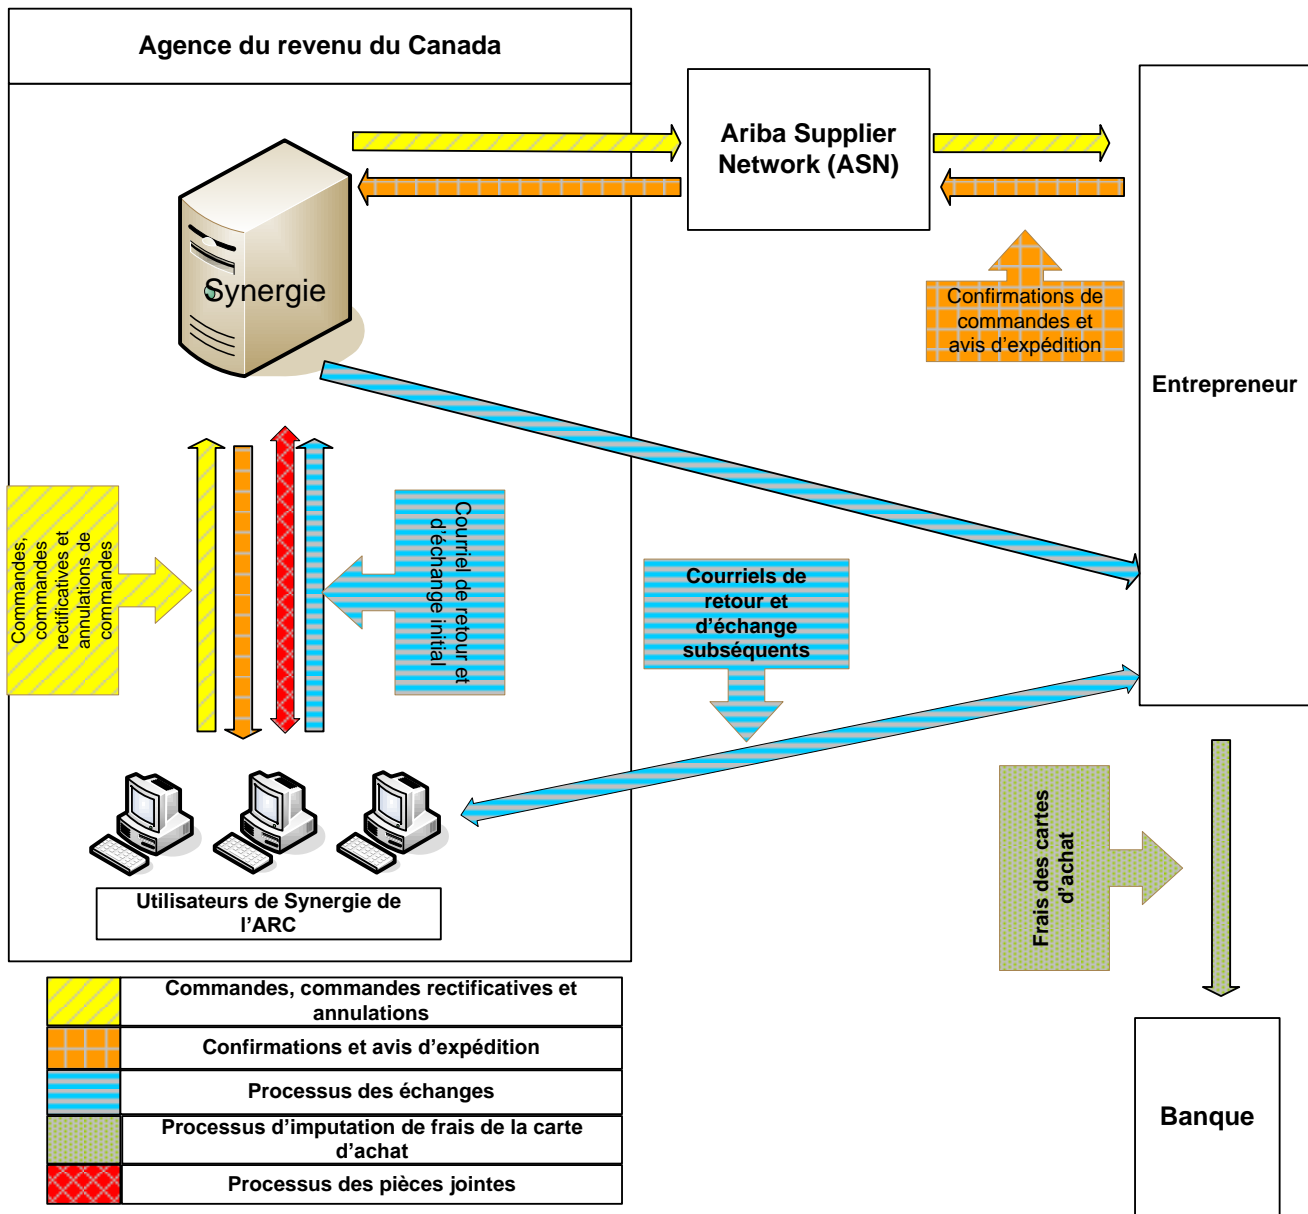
Agence du revenu du Canada

Ariba Supplier Network (ASN)

Synergie

Confirmations de commandes et avis d'expédition

Entrepreneur

Commandes, commandes rectificatives et annulations de commandes

Courriel de retour et d'échange initial

Courriels de retour et d'échange subséquents

Utilisateurs de Synergie de l'ARC

Frais des cartes d'achat

| | |
|---|---|
| | Commandes, commandes rectificatives et annulations |
| | Confirmations et avis d'expédition |
| | Processus des échanges |
| | Processus d'imputation de frais de la carte d'achat |
| | Processus des pièces jointes |

Banque